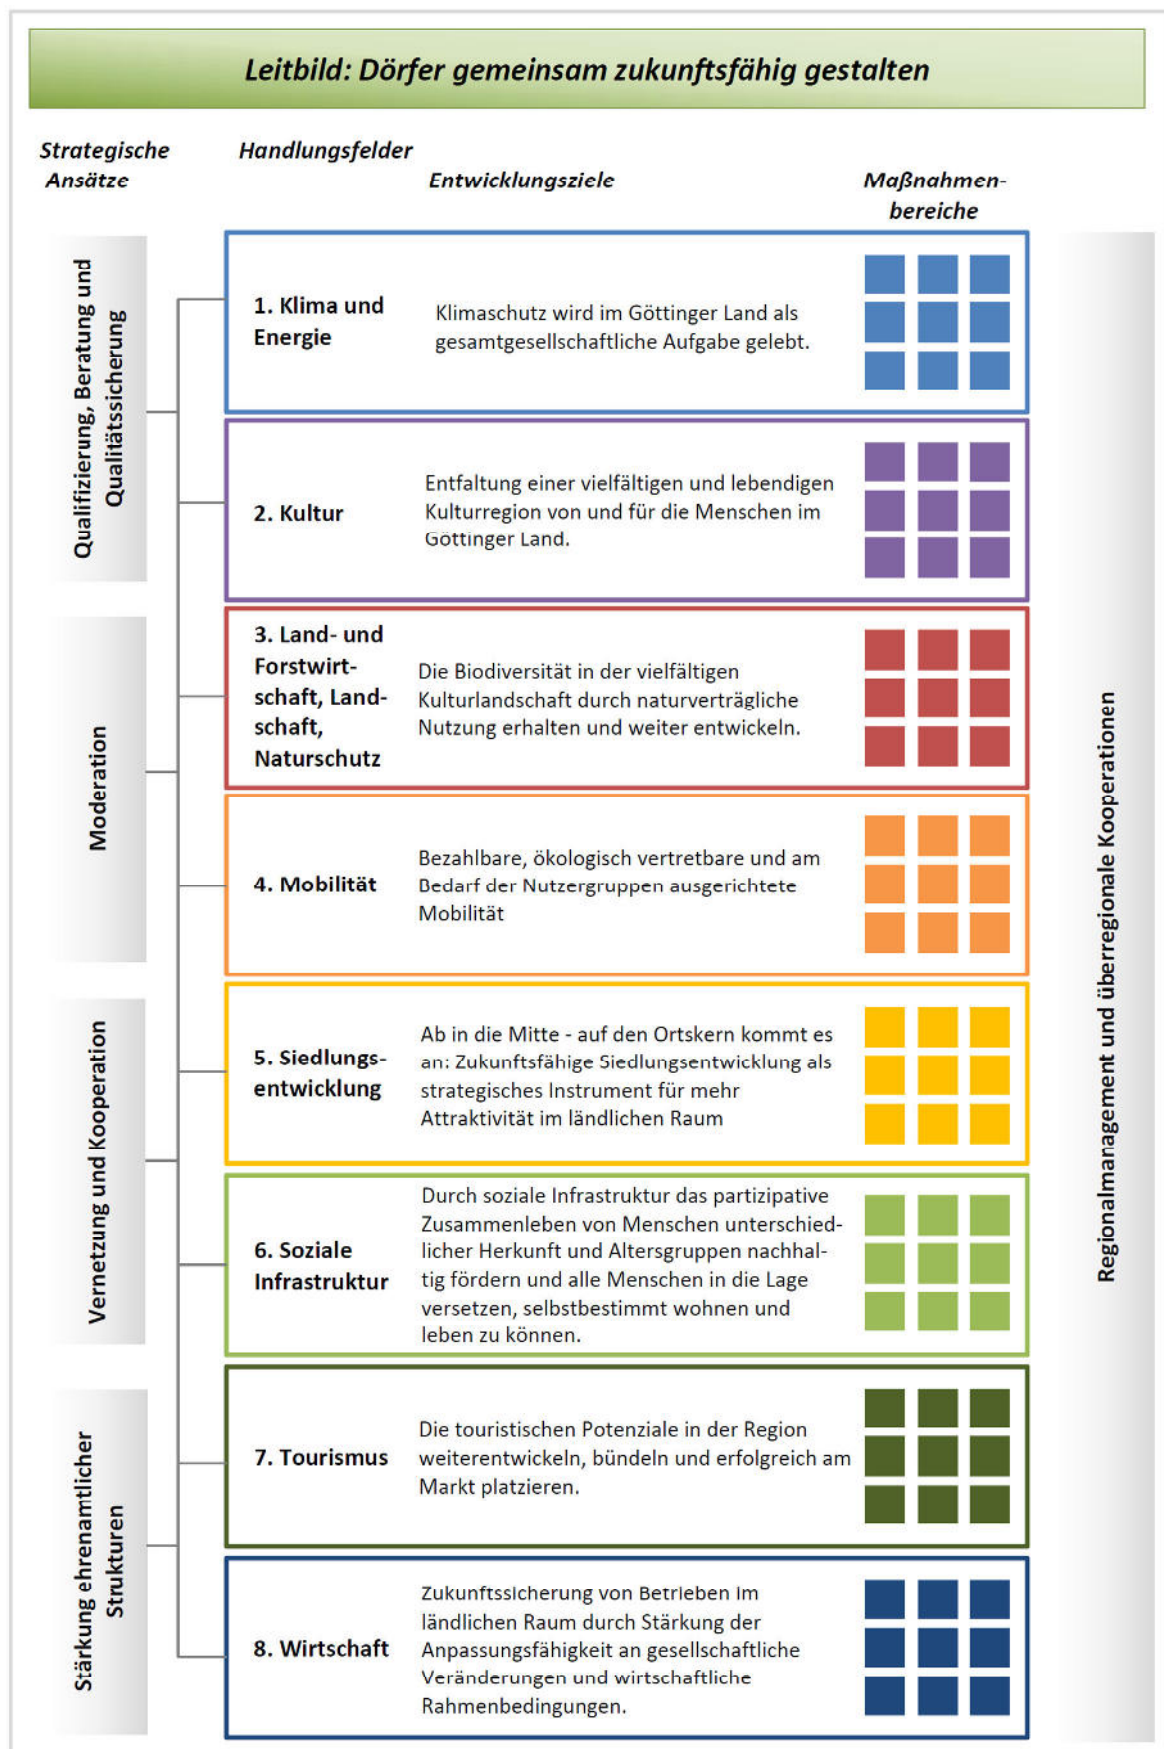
Leitbild: Dörfer gemeinsam zukunftsfähig gestalten

Strategische Ansätze

Handlungsfelder

Entwicklungsziele

Maßnahmenbereiche

Qualifizierung, Beratung und Qualiätssicherung

Moderation

Vernetzung und Kooperation

Stärkung ehrenamtlicher Strukturen

1. Klima und Energie

Klimaschutz wird im Göttinger Land als gesamtgesellschaftliche Aufgabe gelebt.

2. Kultur

Entfaltung einer vielfältigen und lebendigen Kulturregion von und für die Menschen im Göttinger Land.

3. Land- und Forstwirtschaft, Landschaft, Naturschutz

Die Biodiversität in der vielfältigen Kulturlandschaft durch naturverträgliche Nutzung erhalten und weiter entwickeln.

4. Mobilität

Bezahlbare, ökologisch vertretbare und am Bedarf der Nutzergruppen ausgerichtete Mobilität

5. Siedlungsentwicklung

Ab in die Mitte - auf den Ortskern kommt es an: Zukunftsfähige Siedlungsentwicklung als strategisches Instrument für mehr Attraktivität im ländlichen Raum

6. Soziale Infrastruktur

Durch soziale Infrastruktur das partizipative Zusammenleben von Menschen unterschiedlicher Herkunft und Altersgruppen nachhaltig fördern und alle Menschen in die Lage versetzen, selbstbestimmt wohnen und leben zu können.

7. Tourismus

Die touristischen Potenziale in der Region weiterentwickeln, bündeln und erfolgreich am Markt platzieren.

8. Wirtschaft

Zukunftssicherung von Betrieben im ländlichen Raum durch Stärkung der Anpassungsfähigkeit an gesellschaftliche Veränderungen und wirtschaftliche Rahmenbedingungen.

Regionalmaragement und überregionale Kooperationen